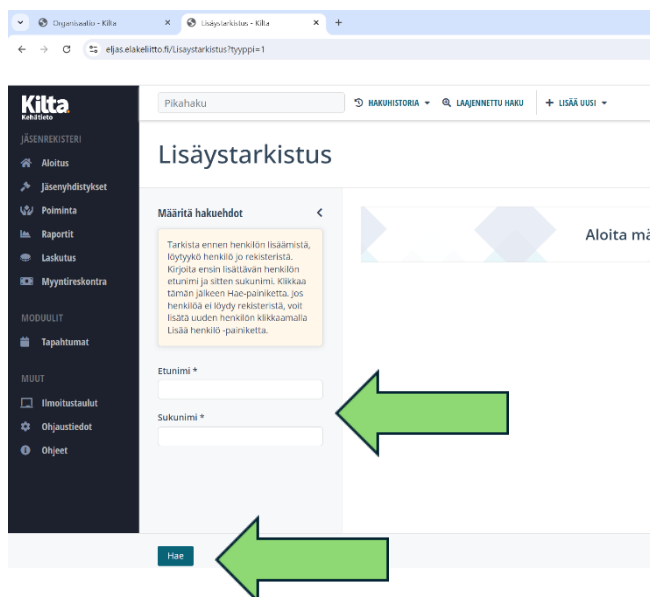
Organisaatio - Kitta ×
Lisäystarkistus - Kitta ×
+
eljas.elakeliitto.fi/Lisaystarkistus?tyyppi=1

Kitta
Kehittieto

JÄSENREKISTERI
Aloitus
Jäsenyhdistykset
Poiminta
Raportit
Laskutus
Myyntireskontra

MODUULIT
Tapahtumat

MUUT
Ilmoitustaulut
Ohjaustiedot
Ohjeet

Pikahaku
NAKUHISTORIA
LAAJENNETTU HAKU
+ LISÄÄ UUSI

Lisäystarkistus

Määritä hakuehdot

Tarkista ennen henkilön lisäämistä, löytyykö henkilö jo rekisteristä. Kirjoita ensin lisättävän henkilön etunimi ja sitten sukunimi. Klikkaa tämän jälkeen Hae-painiketta. Jos henkilöä ei löydy rekisteristä, voit lisätä uuden henkilön klikkaamalla Lisää henkilö -painiketta.

Etunimi *

Sukunimi *

Aloita mä

Hae